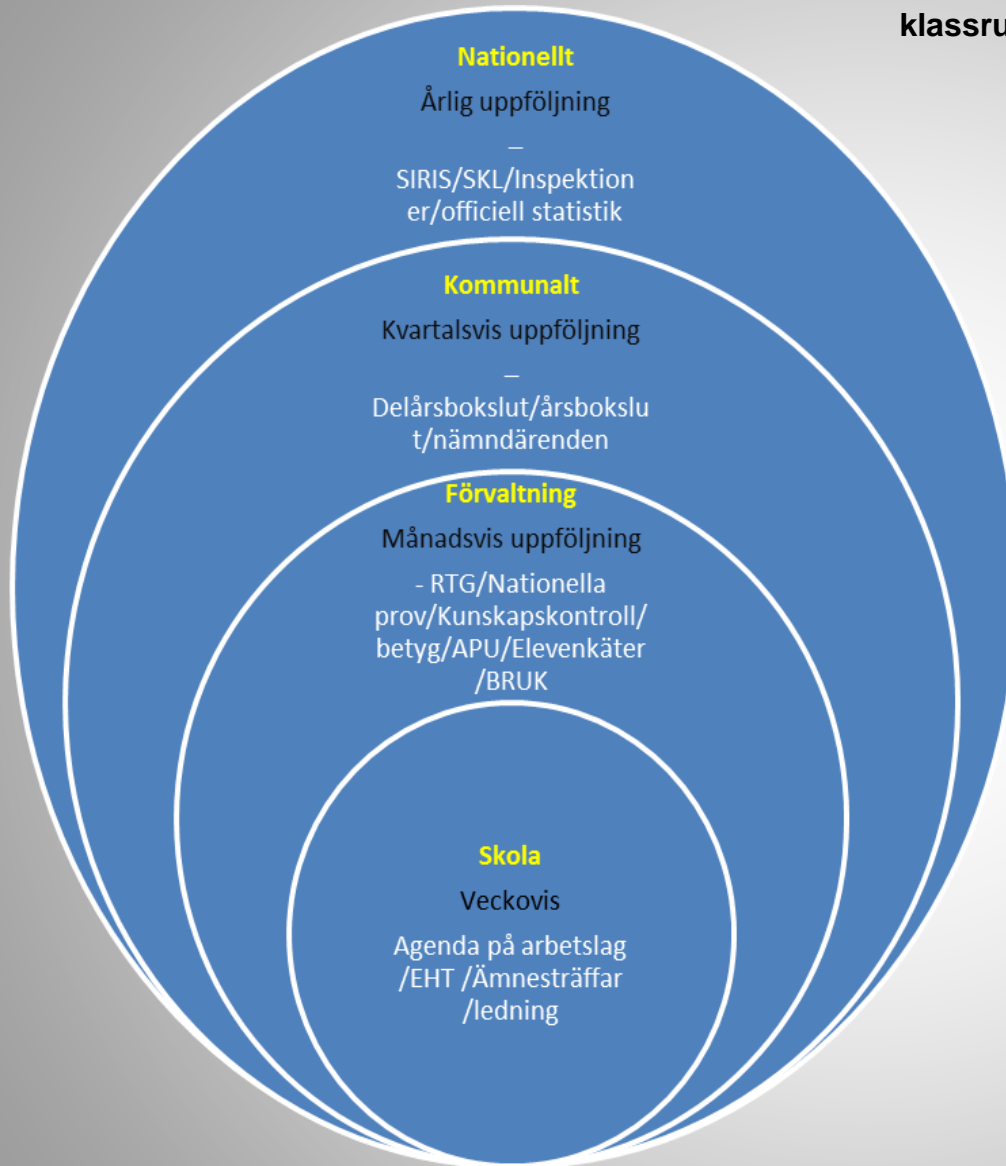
klassru

Nationellt

Årlig uppföljning

–

SIRIS/SKL/Inspektioner/officiell statistik

Kommunalt

Kvartalsvis uppföljning

–

Delårsbokslut/årsbokslut/nämndärenden

Förvaltning

Månadsvis uppföljning

- RTG/Nationella prov/Kunskapskontroll/betyg/APU/Elevenkäter/BRUK

Skola

Veckovis

Agenda på arbetslag /EHT /Ämnesträffar /ledning